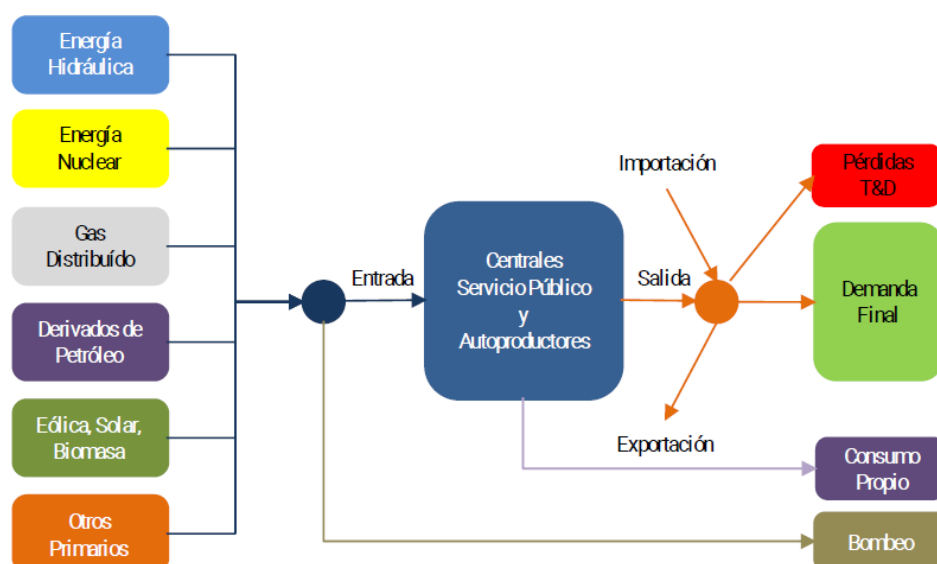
Energía Hidráulica

Energía Nuclear

Gas Distribuído

Derivados de Petróleo

Eólica, Solar, Biomasa

Otros Primarios

Entrada

Centrales Servicio Público y Autoproductores

Salida

Importación

Exportación

Pérdidas T&D

Demanda Final

Consumo Propio

Bombeo